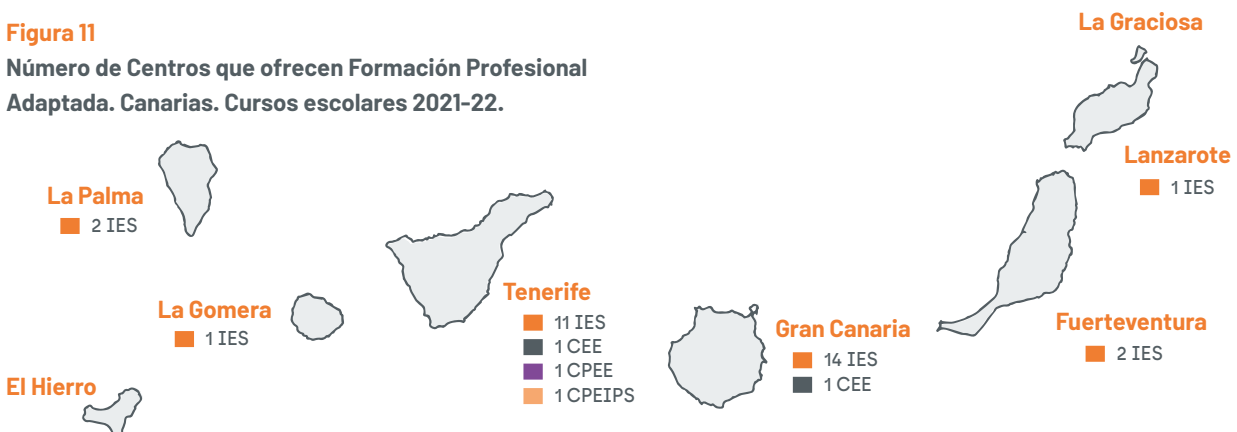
Figura 11
Número de Centros que ofrecen Formación Profesional Adaptada. Canarias. Cursos escolares 2021-22.

La Graciosa

Lanzarote
1 IES

La Palma
2 IES

La Gomera
1 IES

El Hierro

Tenerife
11 IES
1 CEE
1 CPEE
1 CPEIPS

Gran Canaria
14 IES
1 CEE

Fuerteventura
2 IES